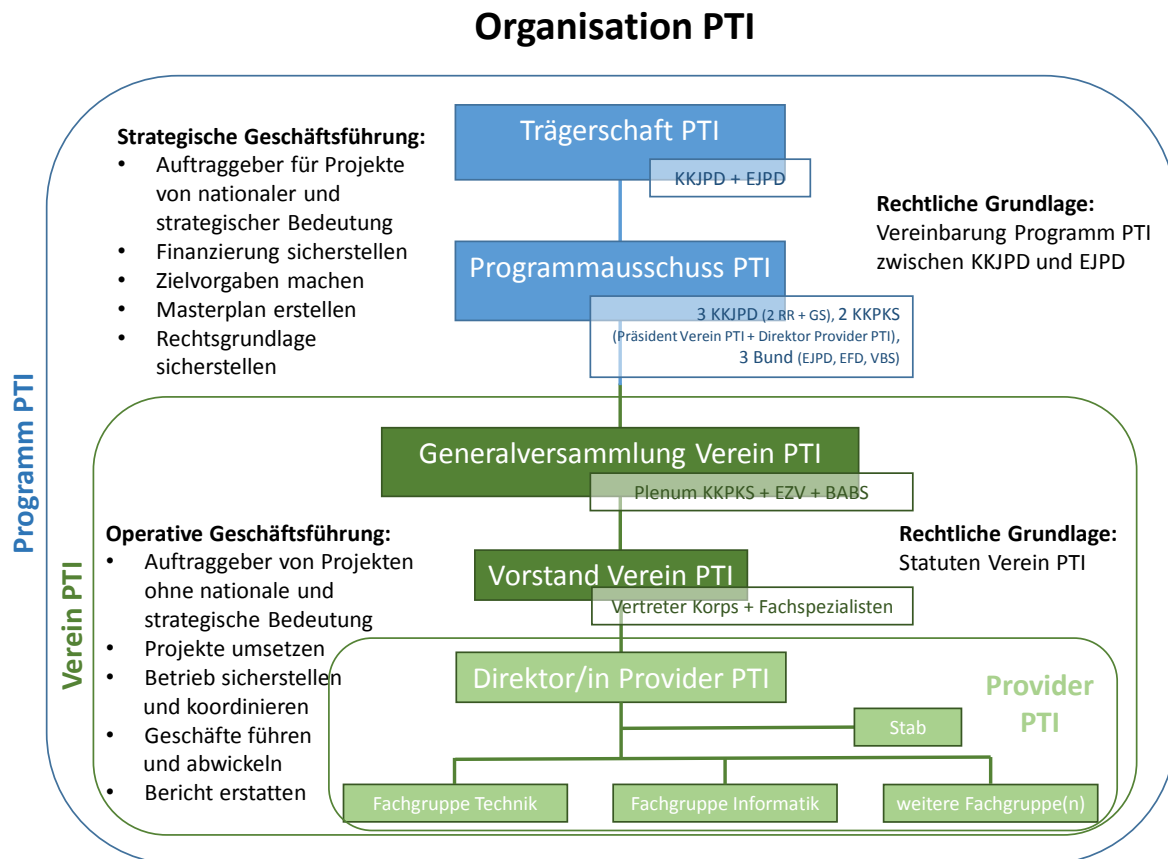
Organisation PTI

Programm PTI

Strategische Geschäftsführung:
• Auftraggeber für Projekte von nationaler und strategischer Bedeutung
• Finanzierung sicherstellen
• Zielvorgaben machen
• Masterplan erstellen
• Rechtsgrundlage sicherstellen

Trägerschaft PTI
KKJPD + EJPD

Rechtliche Grundlage:
Vereinbarung Programm PTI zwischen KKJPD und EJPD

Programmausschuss PTI
3 KKJPD (2 RR + GS), 2 KKPKS (Präsident Verein PTI + Direktor Provider PTI), 3 Bund (EJPD, EFD, VBS)

Verein PTI

Generalversammlung Verein PTI
Plenum KKPKS + EZV + BABS

Operative Geschäftsführung:
• Auftraggeber von Projekten ohne nationale und strategische Bedeutung
• Projekte umsetzen
• Betrieb sicherstellen und koordinieren
• Geschäfte führen und abwickeln
• Bericht erstatten

Rechtliche Grundlage:
Statuten Verein PTI

Vorstand Verein PTI
Vertreter Korps + Fachspezialisten

Direktor/in Provider PTI

Provider PTI

Stab

Fachgruppe Technik
Fachgruppe Informatik
weitere Fachgruppe(n)